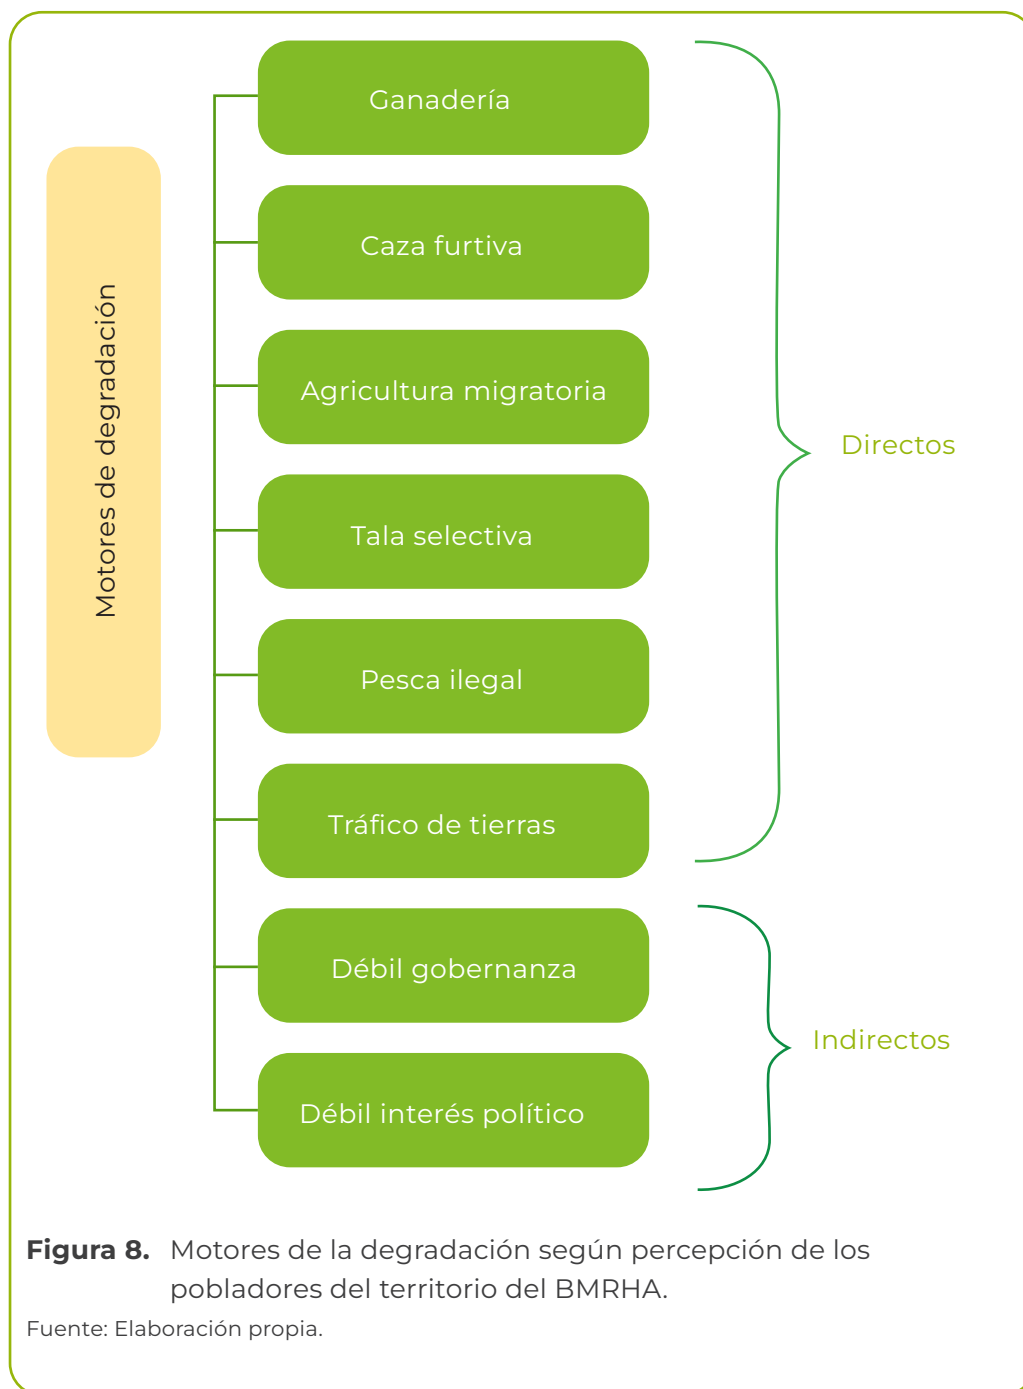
Motores de degradación

Ganadería

Caza furtiva

Agricultura migratoria

Tala selectiva

Pesca ilegal

Tráfico de tierras

Directos

Débil gobernanza

Débil interés político

Indirectos

**Figura 8.** Motores de la degradación según percepción de los pobladores del territorio del BMRHA.

Fuente: Elaboración propia.